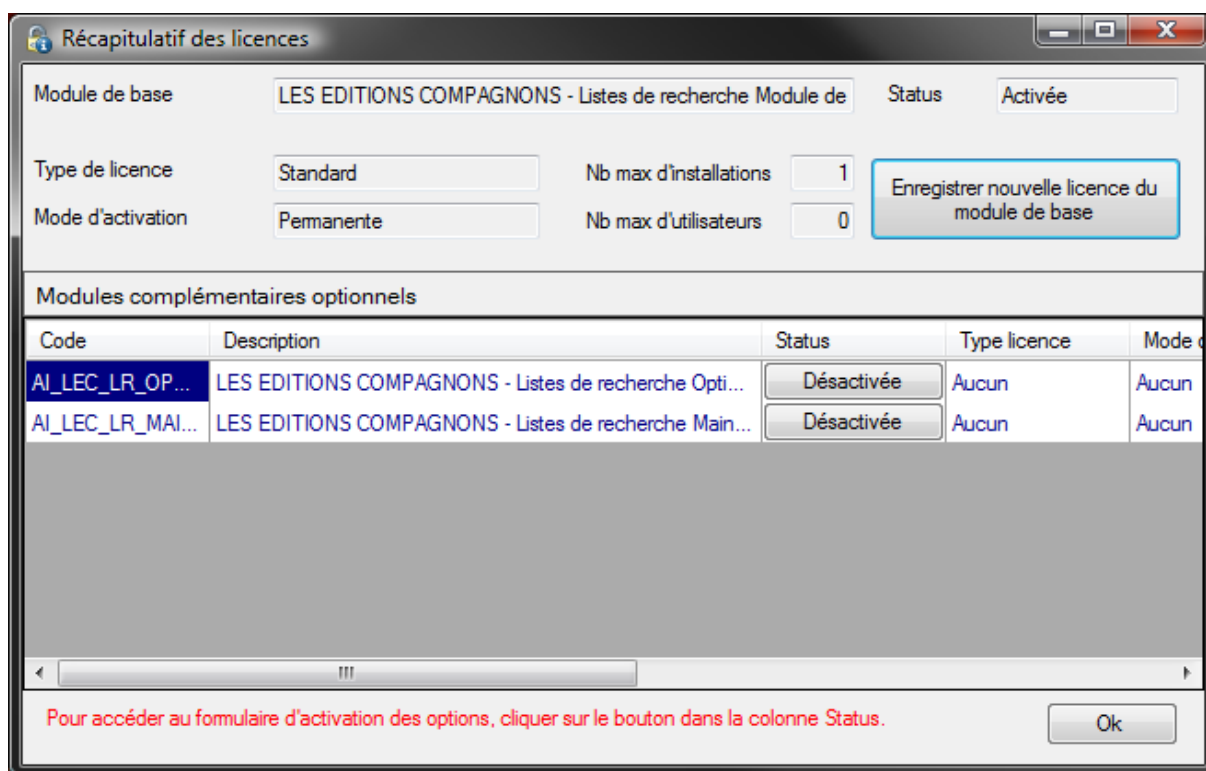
Récapitulatif des licences

Module de base LES EDITIONS COMPAGNONS - Listes de recherche Module de Status Activée

Type de licence Standard Nb max d'installations 1
Mode d'activation Permanente Nb max d'utilisateurs 0

Enregistrer nouvelle licence du module de base

Modules complémentaires optionnels

| Code | Description | Status | Type licence | Mode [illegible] |
|---|---|---|---|---|
| AI_LEC_LR_OP... | LES EDITIONS COMPAGNONS - Listes de recherche Opti... | Désactivée | Aucun | Aucun |
| AI_LEC_LR_MAI... | LES EDITIONS COMPAGNONS - Listes de recherche Main... | Désactivée | Aucun | Aucun |

Pour accéder au formulaire d'activation des options, cliquer sur le bouton dans la colonne Status.

Ok